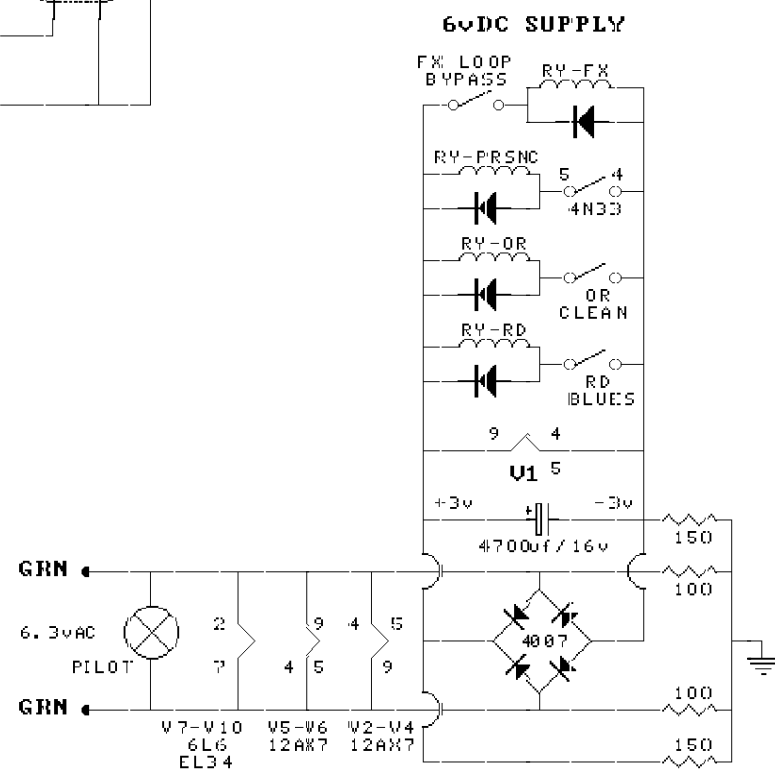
6vDC SUPPLY

FX LOOP BYPASS

RY-FX

RY-PRSNC

5 4

4N33

RY-OR

OR CLEAN

RY-RD

RD BLUES

9 4

V1 5

+3v

-3v

4700uf/16v

150

100

GRN

6.3vAC

PILOT

GRN

2

7

9

4 5

4

9

5

4007

100

150

V7-V10 6L6 EL34

V5-V6 12AX7

V2-V4 12AX7